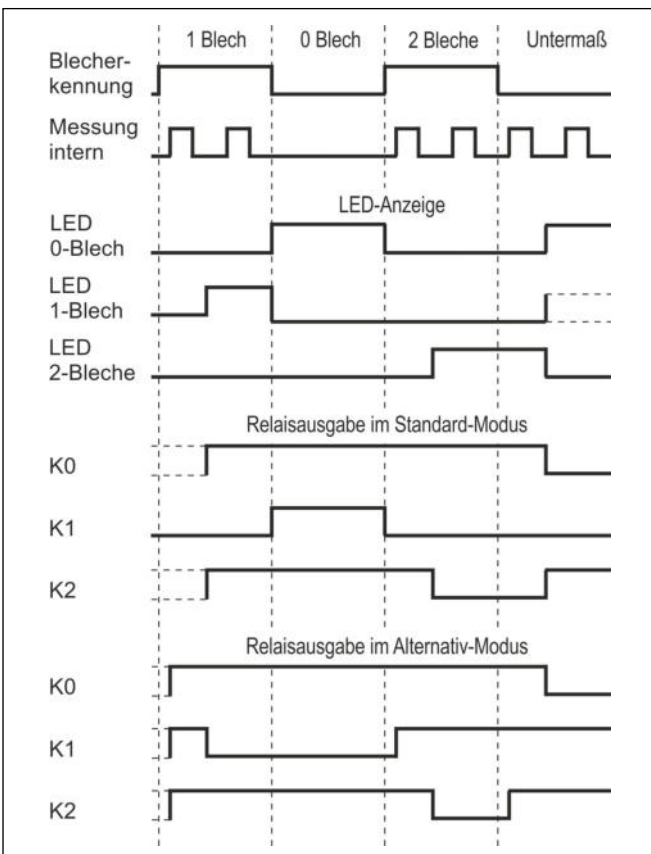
1 Blech
0 Blech
2 Bleche
Untermaß

Blecherkennung

Messung intern

LED-Anzeige

LED 0-Blech

LED 1-Blech

LED 2-Bleche

Relaisausgabe im Standard-Modus

K0

K1

K2

Relaisausgabe im Alternativ-Modus

K0

K1

K2